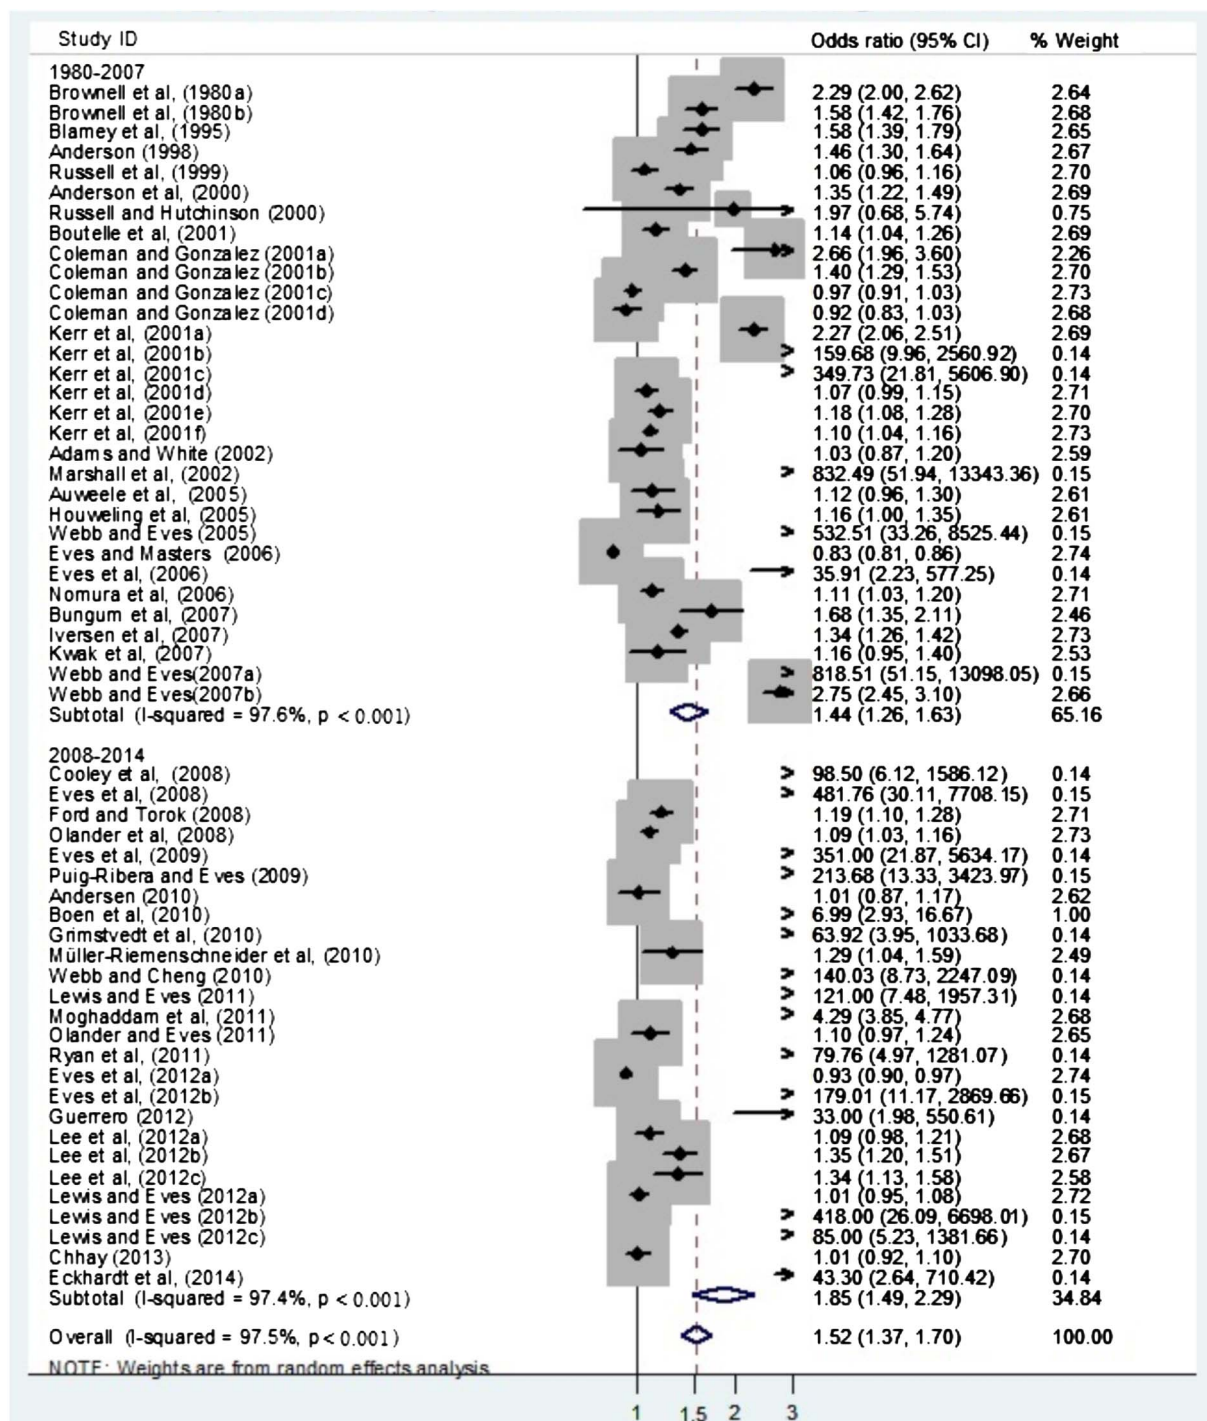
| Study ID | Odds ratio (95% CI) | % Weight |
|---|---|---|
| 1980-2007 | | |
| Brownell et al, (1980a) | 2.29 (2.00, 2.62) | 2.64 |
| Brownell et al, (1980b) | 1.58 (1.42, 1.76) | 2.68 |
| Blamey et al, (1995) | 1.58 (1.39, 1.79) | 2.65 |
| Anderson (1998) | 1.46 (1.30, 1.64) | 2.67 |
| Russell et al, (1999) | 1.06 (0.96, 1.16) | 2.70 |
| Anderson et al, (2000) | 1.35 (1.22, 1.49) | 2.69 |
| Russell and Hutchinson (2000) | 1.97 (0.68, 5.74) | 0.75 |
| Boutelle et al, (2001) | 1.14 (1.04, 1.26) | 2.69 |
| Coleman and Gonzalez (2001a) | 2.66 (1.96, 3.60) | 2.26 |
| Coleman and Gonzalez (2001b) | 1.40 (1.29, 1.53) | 2.70 |
| Coleman and Gonzalez (2001c) | 0.97 (0.91, 1.03) | 2.73 |
| Coleman and Gonzalez (2001d) | 0.92 (0.83, 1.03) | 2.68 |
| Kerr et al, (2001a) | 2.27 (2.06, 2.51) | 2.69 |
| Kerr et al, (2001b) | 159.68 (9.96, 2560.92) | 0.14 |
| Kerr et al, (2001c) | 349.73 (21.81, 5606.90) | 0.14 |
| Kerr et al, (2001d) | 1.07 (0.99, 1.15) | 2.71 |
| Kerr et al, (2001e) | 1.18 (1.08, 1.28) | 2.70 |
| Kerr et al, (2001f) | 1.10 (1.04, 1.16) | 2.73 |
| Adams and White (2002) | 1.03 (0.87, 1.20) | 2.59 |
| Marshall et al, (2002) | 832.49 (51.94, 13343.36) | 0.15 |
| Auweele et al, (2005) | 1.12 (0.96, 1.30) | 2.61 |
| Houweling et al, (2005) | 1.16 (1.00, 1.35) | 2.61 |
| Webb and Eves (2005) | 532.51 (33.26, 8525.44) | 0.15 |
| Eves and Masters (2006) | 0.83 (0.81, 0.86) | 2.74 |
| Eves et al, (2006) | 35.91 (2.23, 577.25) | 0.14 |
| Nomura et al, (2006) | 1.11 (1.03, 1.20) | 2.71 |
| Bungum et al, (2007) | 1.68 (1.35, 2.11) | 2.46 |
| Iversen et al, (2007) | 1.34 (1.26, 1.42) | 2.73 |
| Kwak et al, (2007) | 1.16 (0.95, 1.40) | 2.53 |
| Webb and Eves(2007a) | 818.51 (51.15, 13098.05) | 0.15 |
| Webb and Eves(2007b) | 2.75 (2.45, 3.10) | 2.66 |
| Subtotal (I-squared = 97.6%, p < 0.001) | 1.44 (1.26, 1.63) | 65.16 |
| 2008-2014 | | |
| Cooley et al, (2008) | 98.50 (6.12, 1586.12) | 0.14 |
| Eves et al, (2008) | 481.76 (30.11, 7708.15) | 0.15 |
| Ford and Torok (2008) | 1.19 (1.10, 1.28) | 2.71 |
| Olander et al, (2008) | 1.09 (1.03, 1.16) | 2.73 |
| Eves et al, (2009) | 351.00 (21.87, 5634.17) | 0.14 |
| Puig-Ribera and Eves (2009) | 213.68 (13.33, 3423.97) | 0.15 |
| Andersen (2010) | 1.01 (0.87, 1.17) | 2.62 |
| Boen et al, (2010) | 6.99 (2.93, 16.67) | 1.00 |
| Grimstvedt et al, (2010) | 63.92 (3.95, 1033.68) | 0.14 |
| Müller-Riemenschneider et al, (2010) | 1.29 (1.04, 1.59) | 2.49 |
| Webb and Cheng (2010) | 140.03 (8.73, 2247.09) | 0.14 |
| Lewis and Eves (2011) | 121.00 (7.48, 1957.31) | 0.14 |
| Moghaddam et al, (2011) | 4.29 (3.85, 4.77) | 2.68 |
| Olander and Eves (2011) | 1.10 (0.97, 1.24) | 2.65 |
| Ryan et al, (2011) | 79.76 (4.97, 1281.07) | 0.14 |
| Eves et al, (2012a) | 0.93 (0.90, 0.97) | 2.74 |
| Eves et al, (2012b) | 179.01 (11.17, 2869.66) | 0.15 |
| Guerrero (2012) | 33.00 (1.98, 550.61) | 0.14 |
| Lee et al, (2012a) | 1.09 (0.98, 1.21) | 2.68 |
| Lee et al, (2012b) | 1.35 (1.20, 1.51) | 2.67 |
| Lee et al, (2012c) | 1.34 (1.13, 1.58) | 2.58 |
| Lewis and Eves (2012a) | 1.01 (0.95, 1.08) | 2.72 |
| Lewis and Eves (2012b) | 418.00 (26.09, 6698.01) | 0.15 |
| Lewis and Eves (2012c) | 85.00 (5.23, 1381.66) | 0.14 |
| Chhay (2013) | 1.01 (0.92, 1.10) | 2.70 |
| Eckhardt et al, (2014) | 43.30 (2.64, 710.42) | 0.14 |
| Subtotal (I-squared = 97.4%, p < 0.001) | 1.85 (1.49, 2.29) | 34.84 |
| Overall (I-squared = 97.5%, p < 0.001) | 1.52 (1.37, 1.70) | 100.00 |

NOTE: Weights are from random effects analysis

1 1.5 2 3